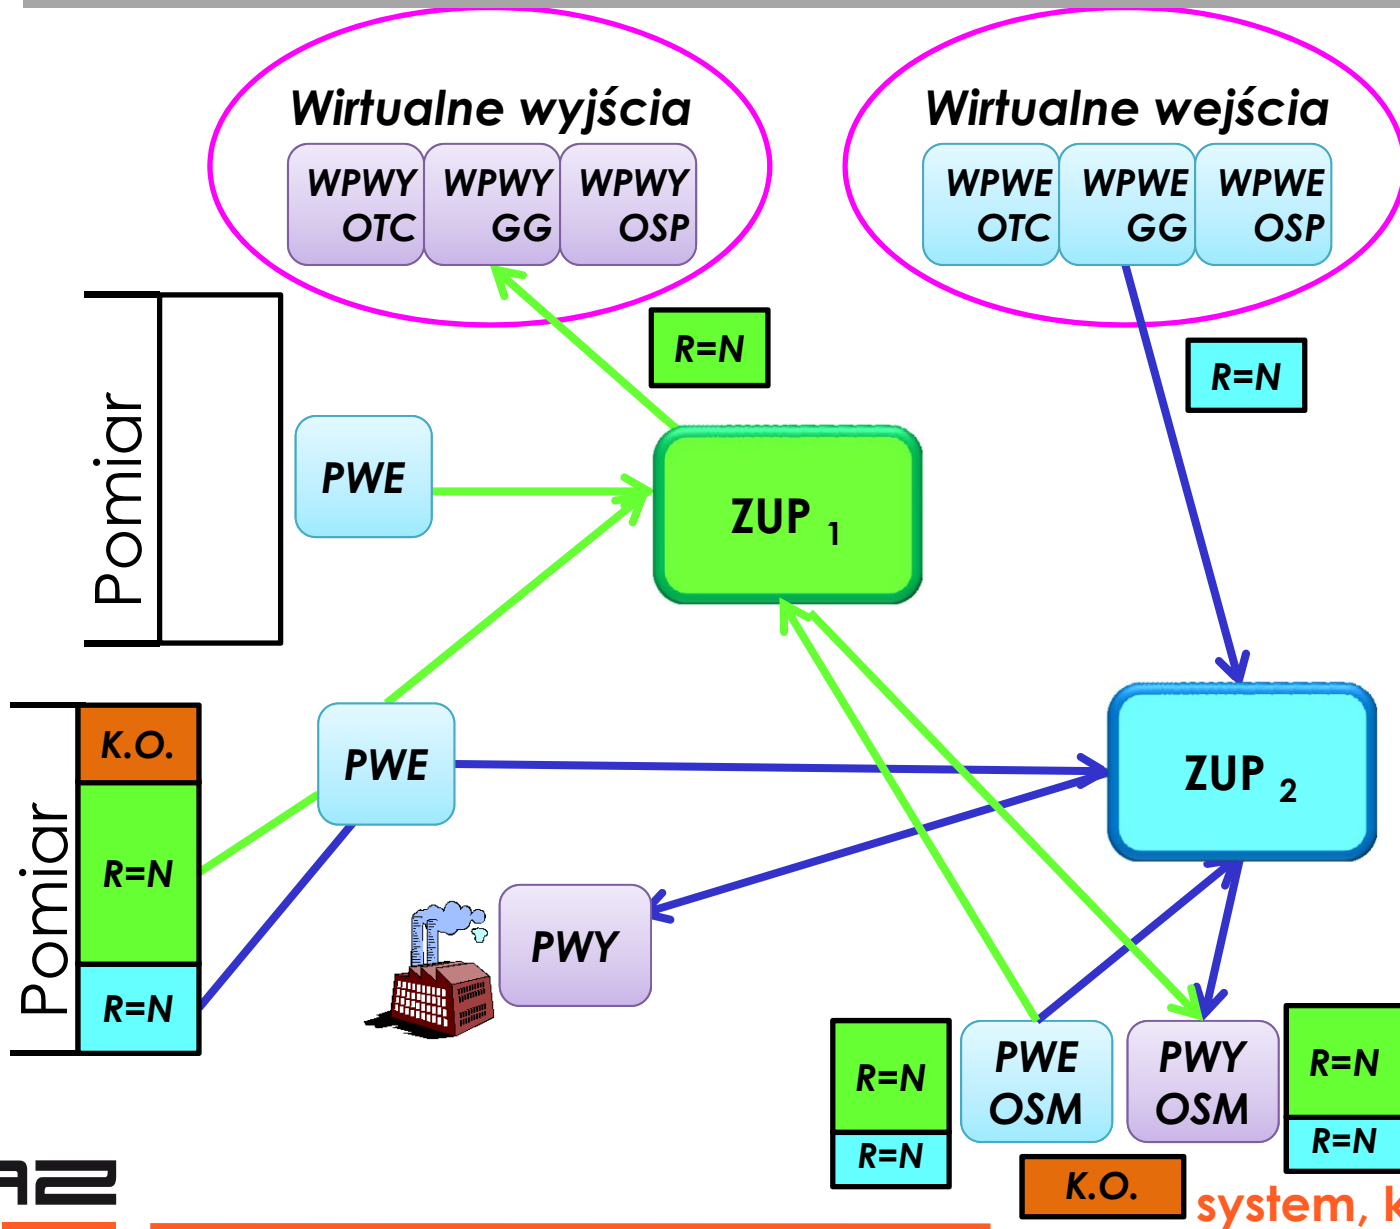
Wirtualne wyjścia

WPWY OTC | WPWY GG | WPWY OSP

Wirtualne wejścia

WPWE OTC | WPWE GG | WPWE OSP

Pomiar

R=N

R=N

PWE

ZUP $_1$

Pomiar

K.O.

R=N

R=N

PWE

ZUP $_2$

PWY

R=N

R=N

PWE OSM

PWY OSM

R=N

R=N

K.O.

system, k